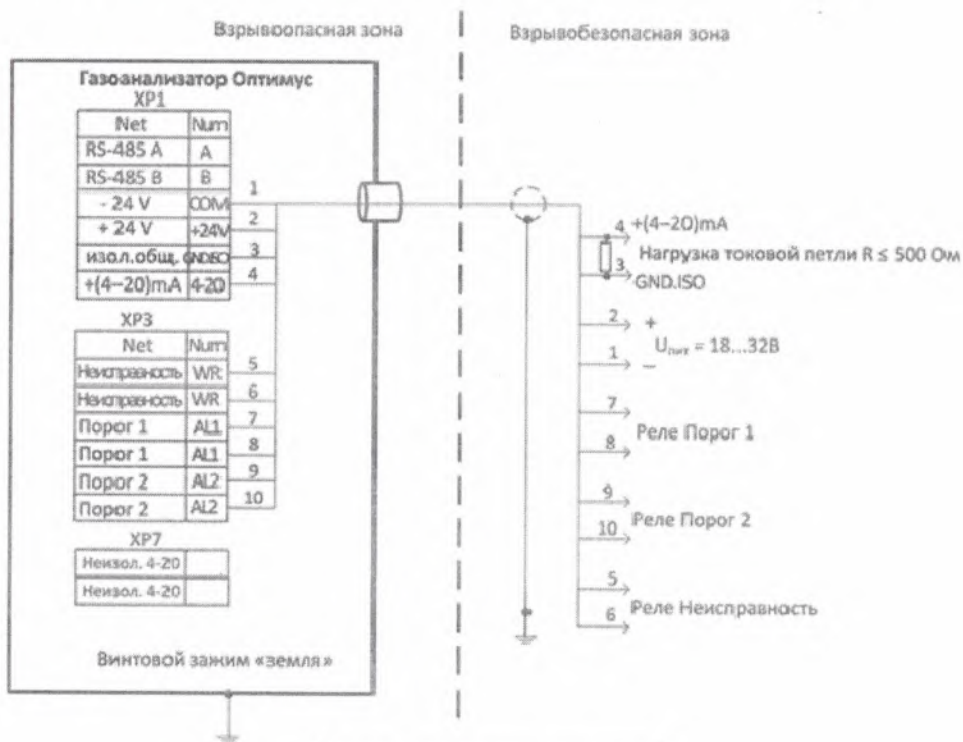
Взрывоопасная зона

Взрывобезопасная зона

Газоанализатор Оптимус

XP1

| Net | Num |
|---|---|
| RS-485 A | A |
| RS-485 B | B |
| - 24 V | COM |
| + 24 V | +24V |
| изол.общ. | GNDISO |
| +(4–20)mA | 4-20 |

1
2
3
4

XP3

| Net | Num |
|---|---|
| Неисправность | WR |
| Неисправность | WR |
| Порог 1 | AL1 |
| Порог 1 | AL1 |
| Порог 2 | AL2 |
| Порог 2 | AL2 |

5
6
7
8
9
10

XP7

| Неизол. 4-20 | |
|---|---|
| Неизол. 4-20 | |

Винтовой зажим «земля»

4 +(4–20)mA

Нагрузка токовой петли R ≤ 500 Ом

3 GND.ISO

2 +

$U_{пит}$ = 18...32В

1 –

7

Реле Порог 1

8

9

Реле Порог 2

10

5

Реле Неисправность

6